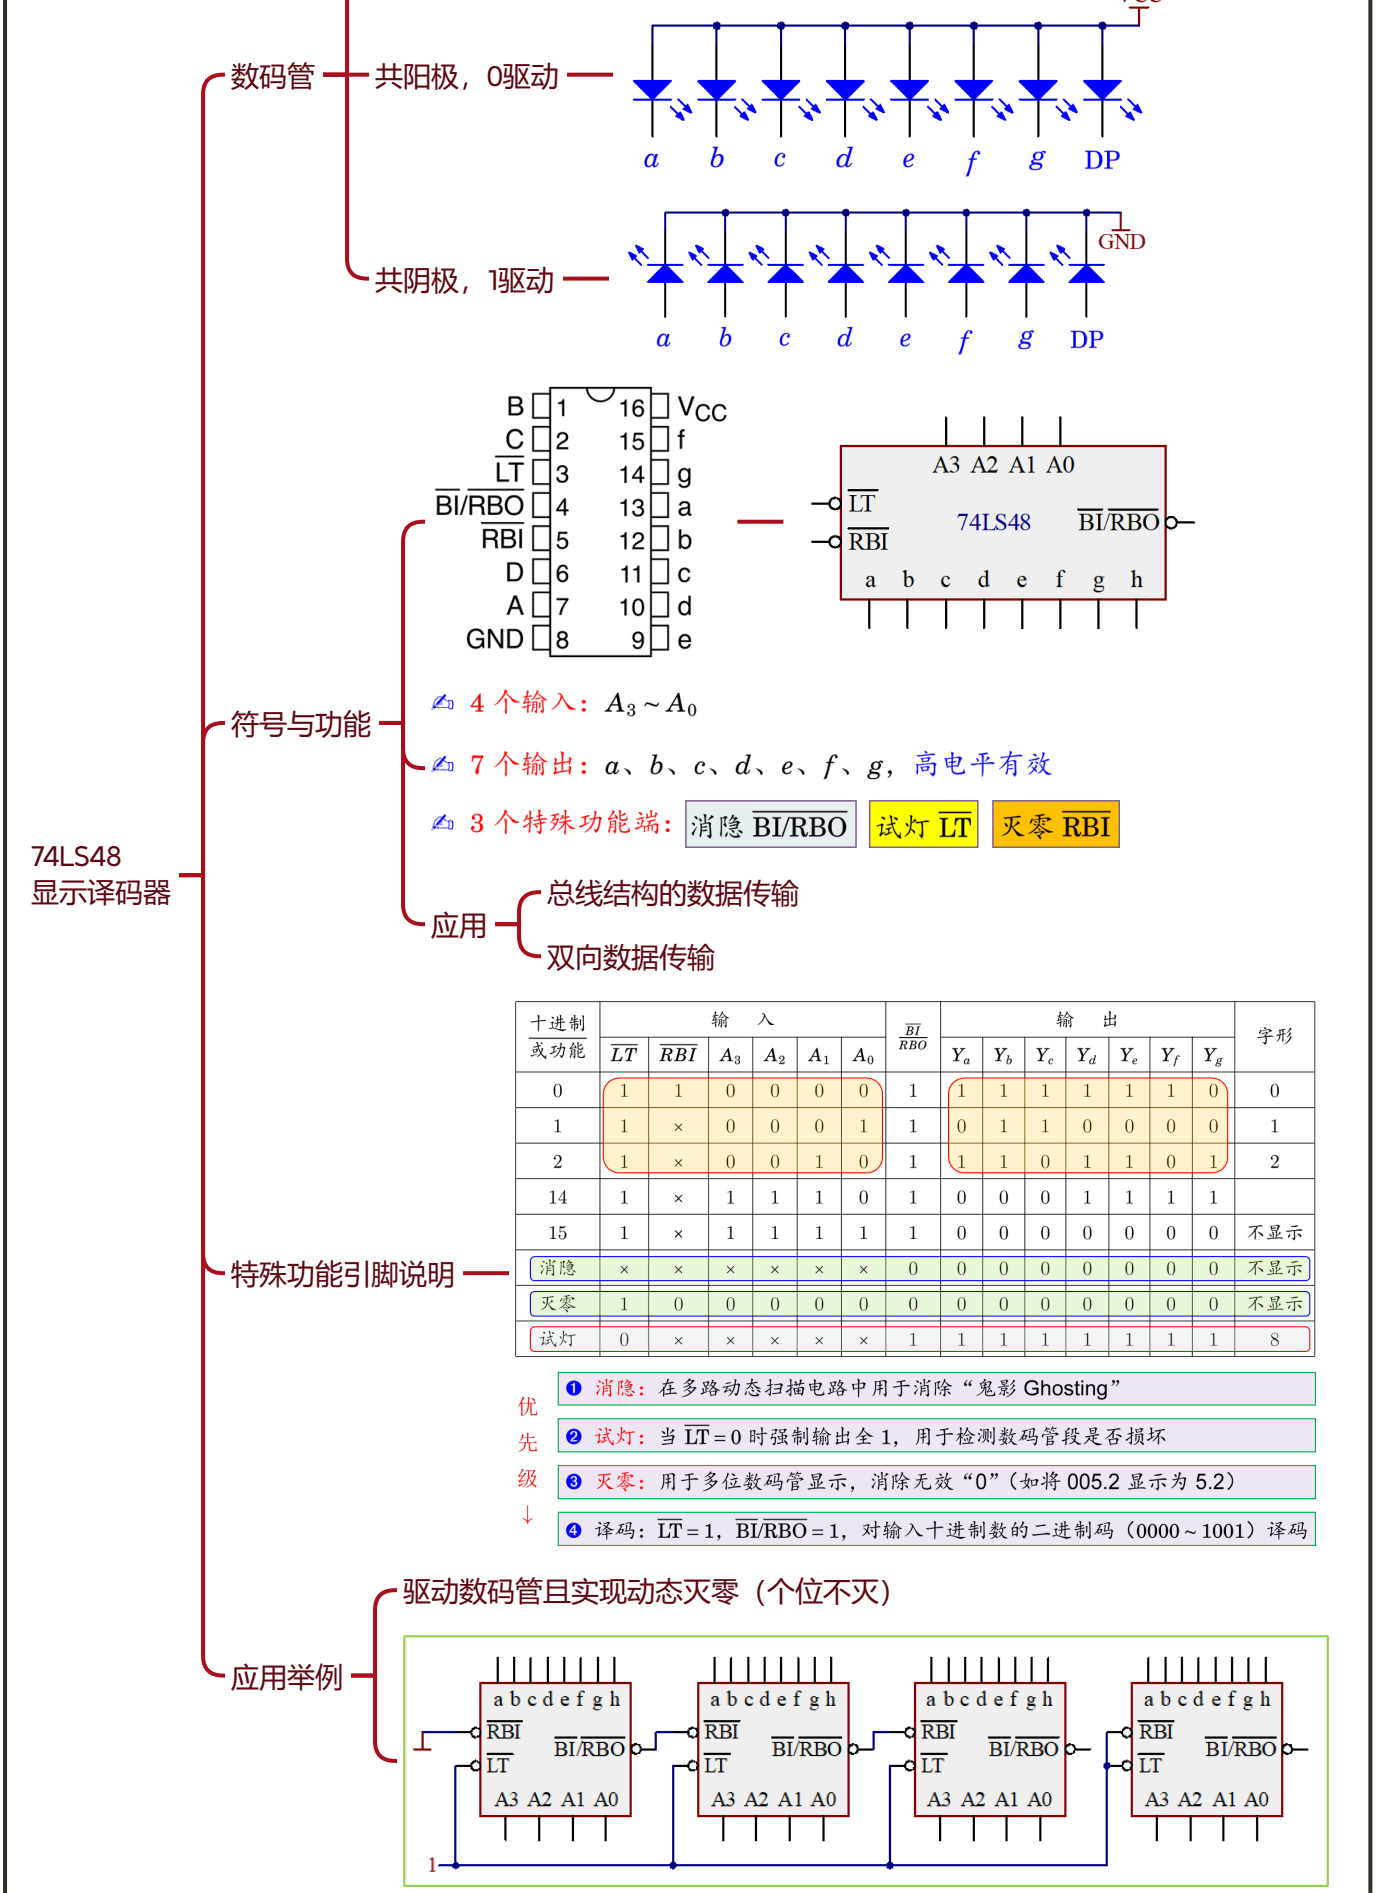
数码管

共阳极，0驱动

$a$ $b$ $c$ $d$ $e$ $f$ $g$ DP

共阴极，1驱动

GND

$a$ $b$ $c$ $d$ $e$ $f$ $g$ DP

74LS48
显示译码器

B 1 16 $V_{CC}$
C 2 15 f
$\overline{LT}$ 3 14 g
$\overline{BI}/\overline{RBO}$ 4 13 a
$\overline{RBI}$ 5 12 b
D 6 11 c
A 7 10 d
GND 8 9 e

A3 A2 A1 A0
$\overline{LT}$
$\overline{RBI}$
74LS48
$\overline{BI}/\overline{RBO}$
a b c d e f g h

符号与功能

4 个输入：$A_3 \sim A_0$

7 个输出：$a$、$b$、$c$、$d$、$e$、$f$、$g$，高电平有效

3 个特殊功能端：消隐 $\overline{BI}/\overline{RBO}$ 试灯 $\overline{LT}$ 灭零 $\overline{RBI}$

应用

总线结构的数据传输

双向数据传输

特殊功能引脚说明

| 十进制或功能 | $\overline{LT}$ | $\overline{RBI}$ | $A_3$ | $A_2$ | $A_1$ | $A_0$ | $\frac{\overline{BI}}{\overline{RBO}}$ | $Y_a$ | $Y_b$ | $Y_c$ | $Y_d$ | $Y_e$ | $Y_f$ | $Y_g$ | 字形 |
|---|---|---|---|---|---|---|---|---|---|---|---|---|---|---|---|
| 0 | 1 | 1 | 0 | 0 | 0 | 0 | 1 | 1 | 1 | 1 | 1 | 1 | 1 | 0 | 0 |
| 1 | 1 | × | 0 | 0 | 0 | 1 | 1 | 0 | 1 | 1 | 0 | 0 | 0 | 0 | 1 |
| 2 | 1 | × | 0 | 0 | 1 | 0 | 1 | 1 | 1 | 0 | 1 | 1 | 0 | 1 | 2 |
| 14 | 1 | × | 1 | 1 | 1 | 0 | 1 | 0 | 0 | 0 | 1 | 1 | 1 | 1 | |
| 15 | 1 | × | 1 | 1 | 1 | 1 | 1 | 0 | 0 | 0 | 0 | 0 | 0 | 0 | 不显示 |
| 消隐 | × | × | × | × | × | × | 0 | 0 | 0 | 0 | 0 | 0 | 0 | 0 | 不显示 |
| 灭零 | 1 | 0 | 0 | 0 | 0 | 0 | 0 | 0 | 0 | 0 | 0 | 0 | 0 | 0 | 不显示 |
| 试灯 | 0 | × | × | × | × | × | 1 | 1 | 1 | 1 | 1 | 1 | 1 | 1 | 8 |

优
先
级
↓

❶ 消隐：在多路动态扫描电路中用于消除“鬼影 Ghosting”

❷ 试灯：当 $\overline{LT}=0$ 时强制输出全 1，用于检测数码管段是否损坏

❸ 灭零：用于多位数码管显示，消除无效“0”（如将 005.2 显示为 5.2）

❹ 译码：$\overline{LT}=1$，$\overline{BI}/\overline{RBO}=1$，对输入十进制数的二进制码（0000～1001）译码

应用举例

驱动数码管且实现动态灭零（个位不灭）

a b c d e f g h
$\overline{RBI}$
$\overline{BI}/\overline{RBO}$
$\overline{LT}$
A3 A2 A1 A0

a b c d e f g h
$\overline{RBI}$
$\overline{BI}/\overline{RBO}$
$\overline{LT}$
A3 A2 A1 A0

a b c d e f g h
$\overline{RBI}$
$\overline{BI}/\overline{RBO}$
$\overline{LT}$
A3 A2 A1 A0

a b c d e f g h
$\overline{RBI}$
$\overline{BI}/\overline{RBO}$
$\overline{LT}$
A3 A2 A1 A0

1